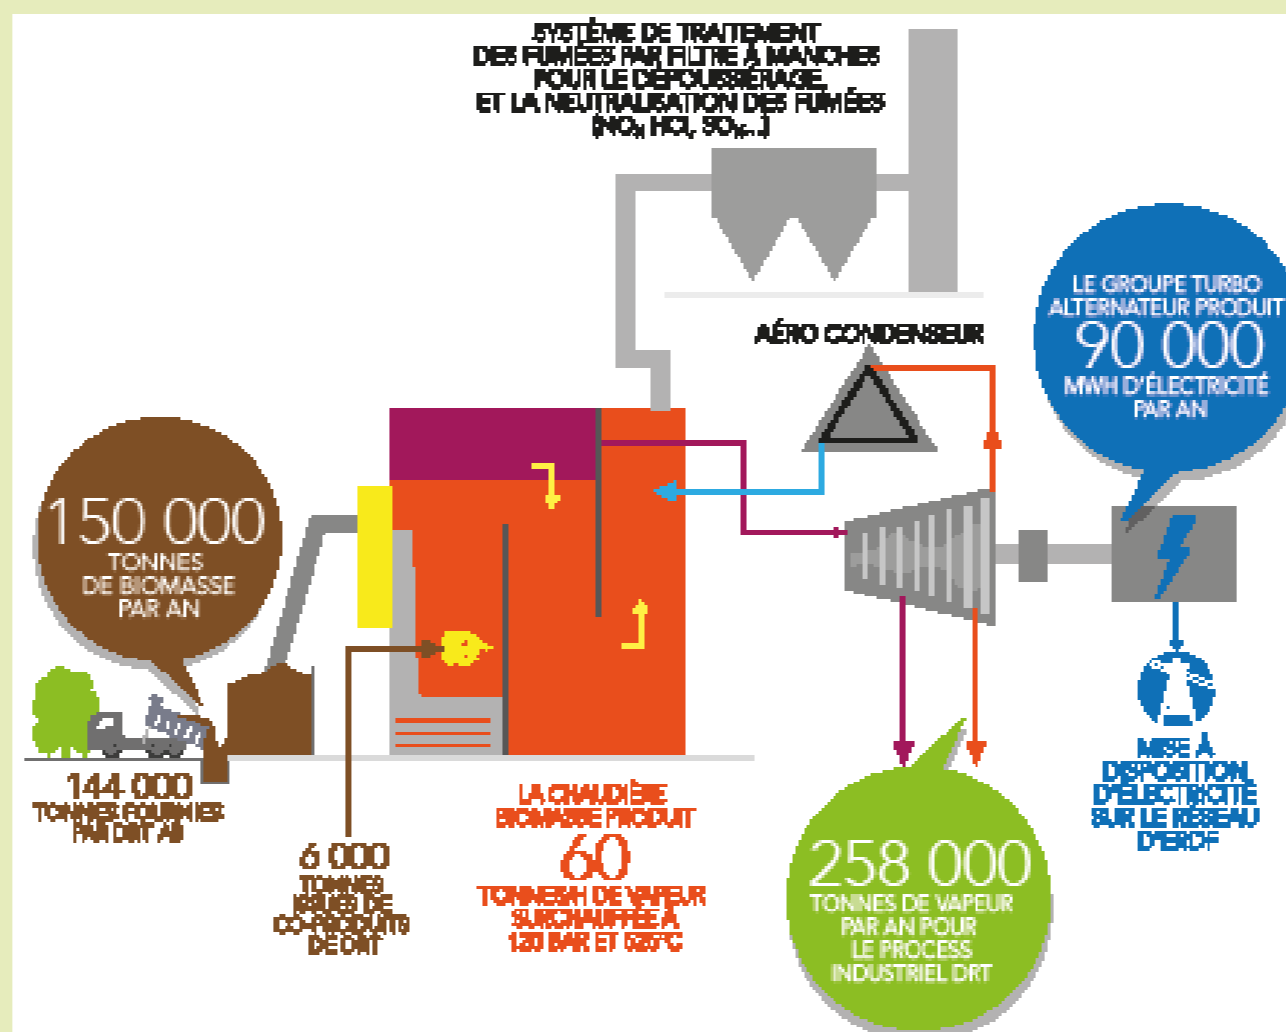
SYSTÈME DE TRAITEMENT DES FUMÉES PAR FILTRE À MANCHES POUR LE DÉPOUSSIÉRAGE ET LA NEUTRALISATION DES FUMÉES (NO$_x$, HCl, SO$_x$...)

AÉRO CONDENSEUR

LE GROUPE TURBO ALTERNATEUR PRODUIT 90 000 MWH D'ÉLECTRICITÉ PAR AN

150 000 TONNES DE BIOMASSE PAR AN

144 000 TONNES FOURNIES PAR DRT AN

6 000 TONNES ISSUES DE CO-PRODUITS DE DRT

LA CHAUDIÈRE BIOMASSE PRODUIT 60 TONNES/H DE VAPEUR SURCHAUFFÉE À 120 BAR ET 525°C

258 000 TONNES DE VAPEUR PAR AN POUR LE PROCESS INDUSTRIEL DRT

MISE À DISPOSITION D'ÉLECTRICITÉ SUR LE RÉSEAU D'ERDF